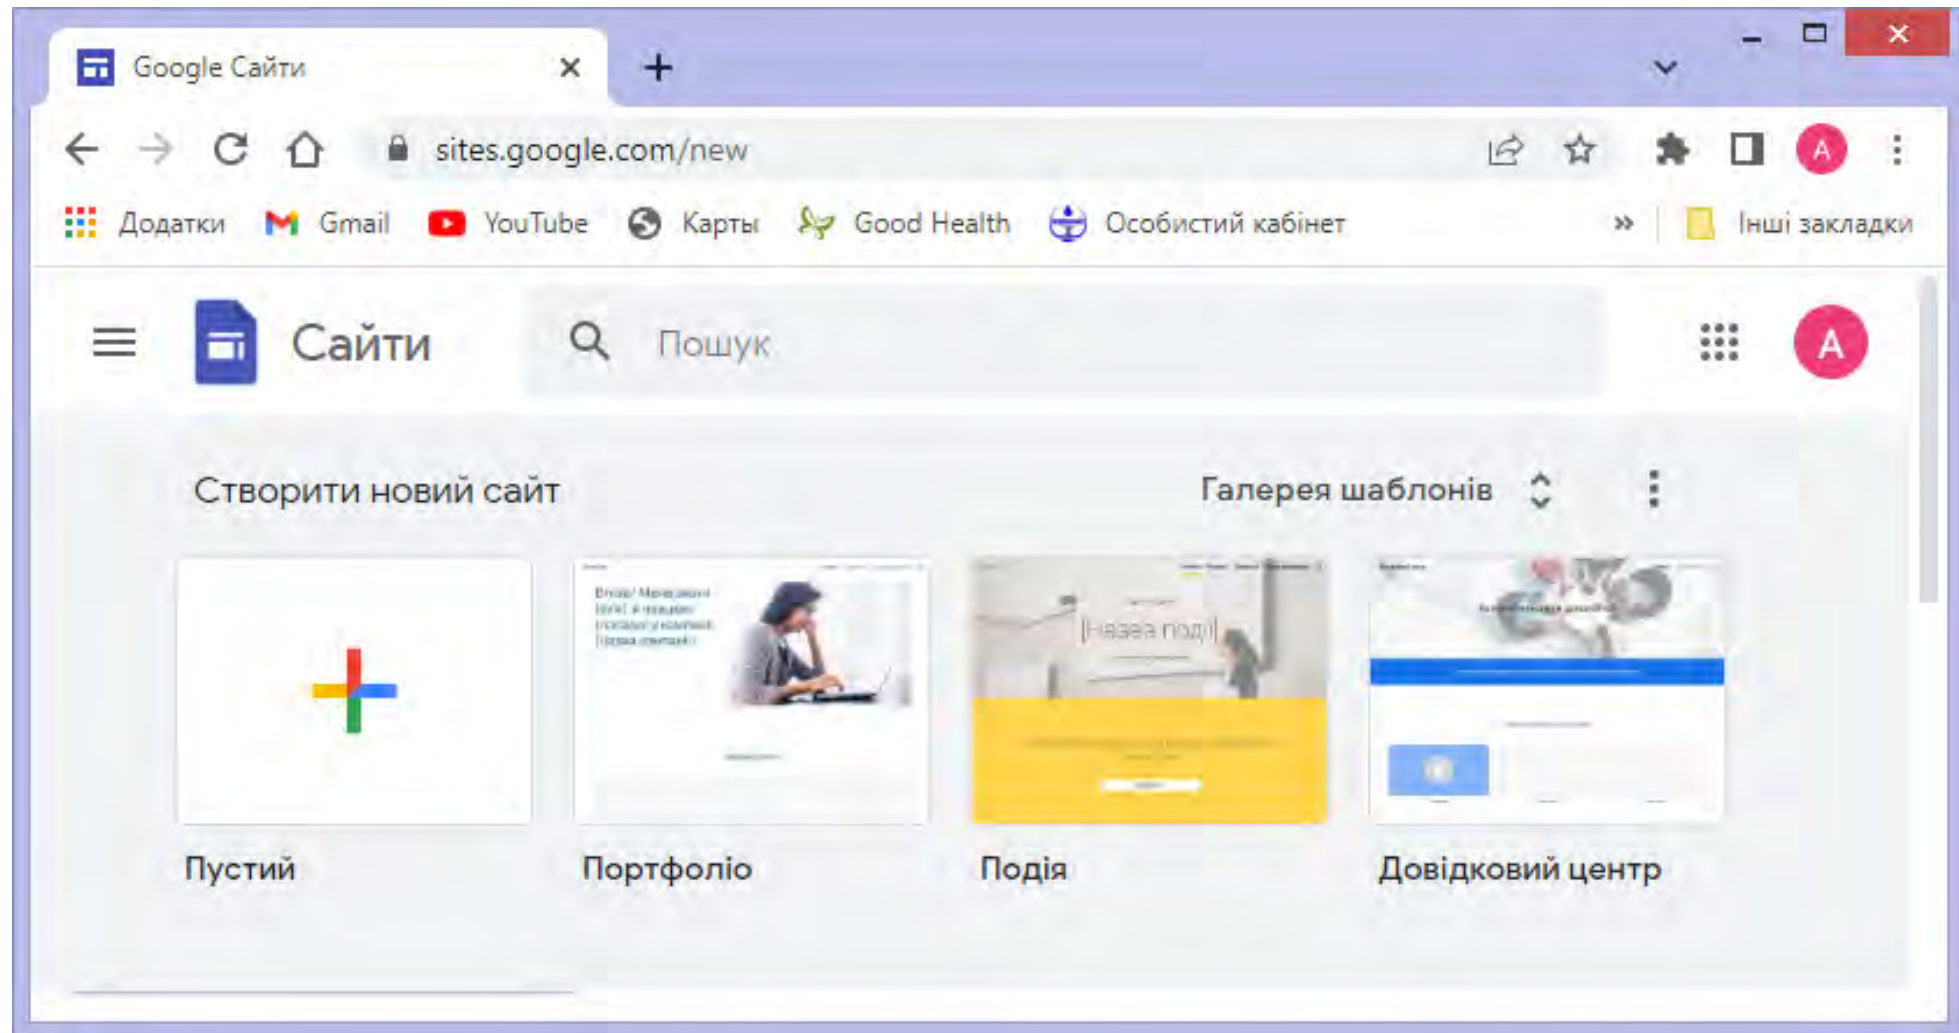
Google Сайти

sites.google.com/new

Додатки Gmail YouTube Карты Good Health Особистий кабінет » Інші закладки

Сайти

Пошук

A

Створити новий сайт

Галерея шаблонів

[Назва події]

Пустий

Портфоліо

Подія

Довідковий центр